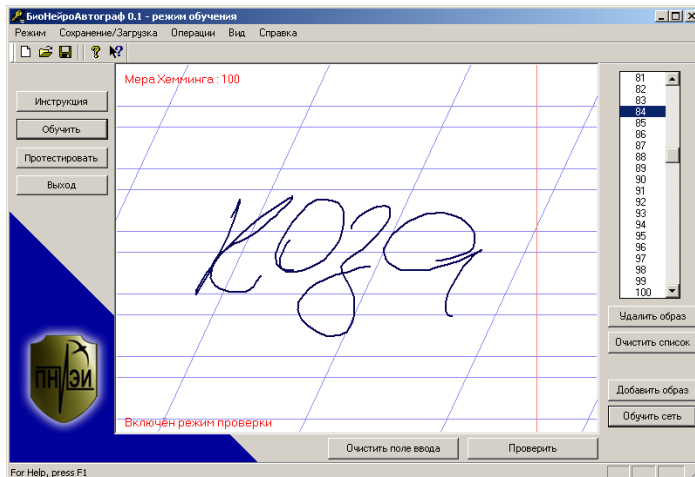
БиоНейроАвтограф 0.1 - режим обучения

Режим Сохранение/Загрузка Операции Вид Справка

Инструкция
Обучить
Протестировать
Выход

Мера Хемминга : 100

Код

Включён режим проверки

Очистить поле ввода
Проверить

81
82
83
84
85
86
87
88
89
90
91
92
93
94
95
96
97
98
99
100

Удалить образ
Очистить список
Добавить образ
Обучить сеть

ПНУЭИ

For Help, press F1